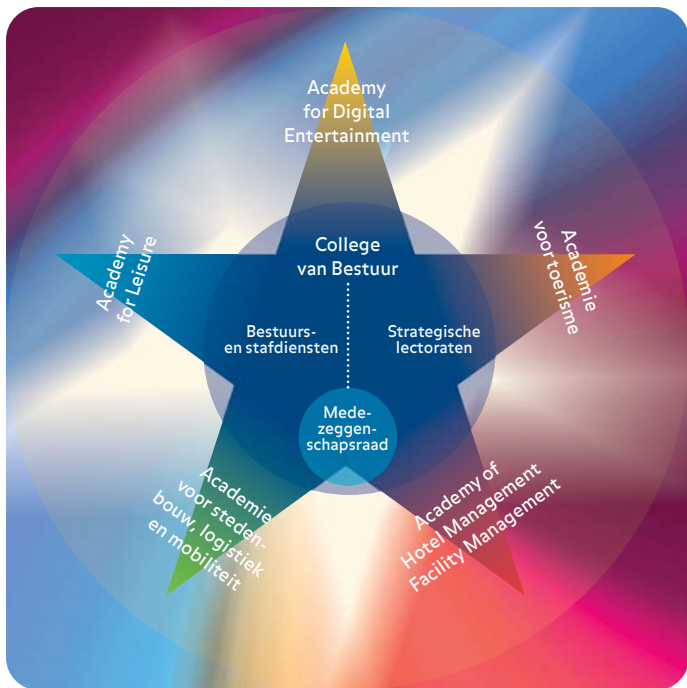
Academy for Digital Entertainment

Academy for Leisure

College van Bestuur

Academie voor toerisme

Bestuurs- en stafdiensten

Strategische lectoraten

Medezeggenschapsraad

Academie voor stedenbouw, logistiek en mobiliteit

Academy of Hotel Management Facility Management